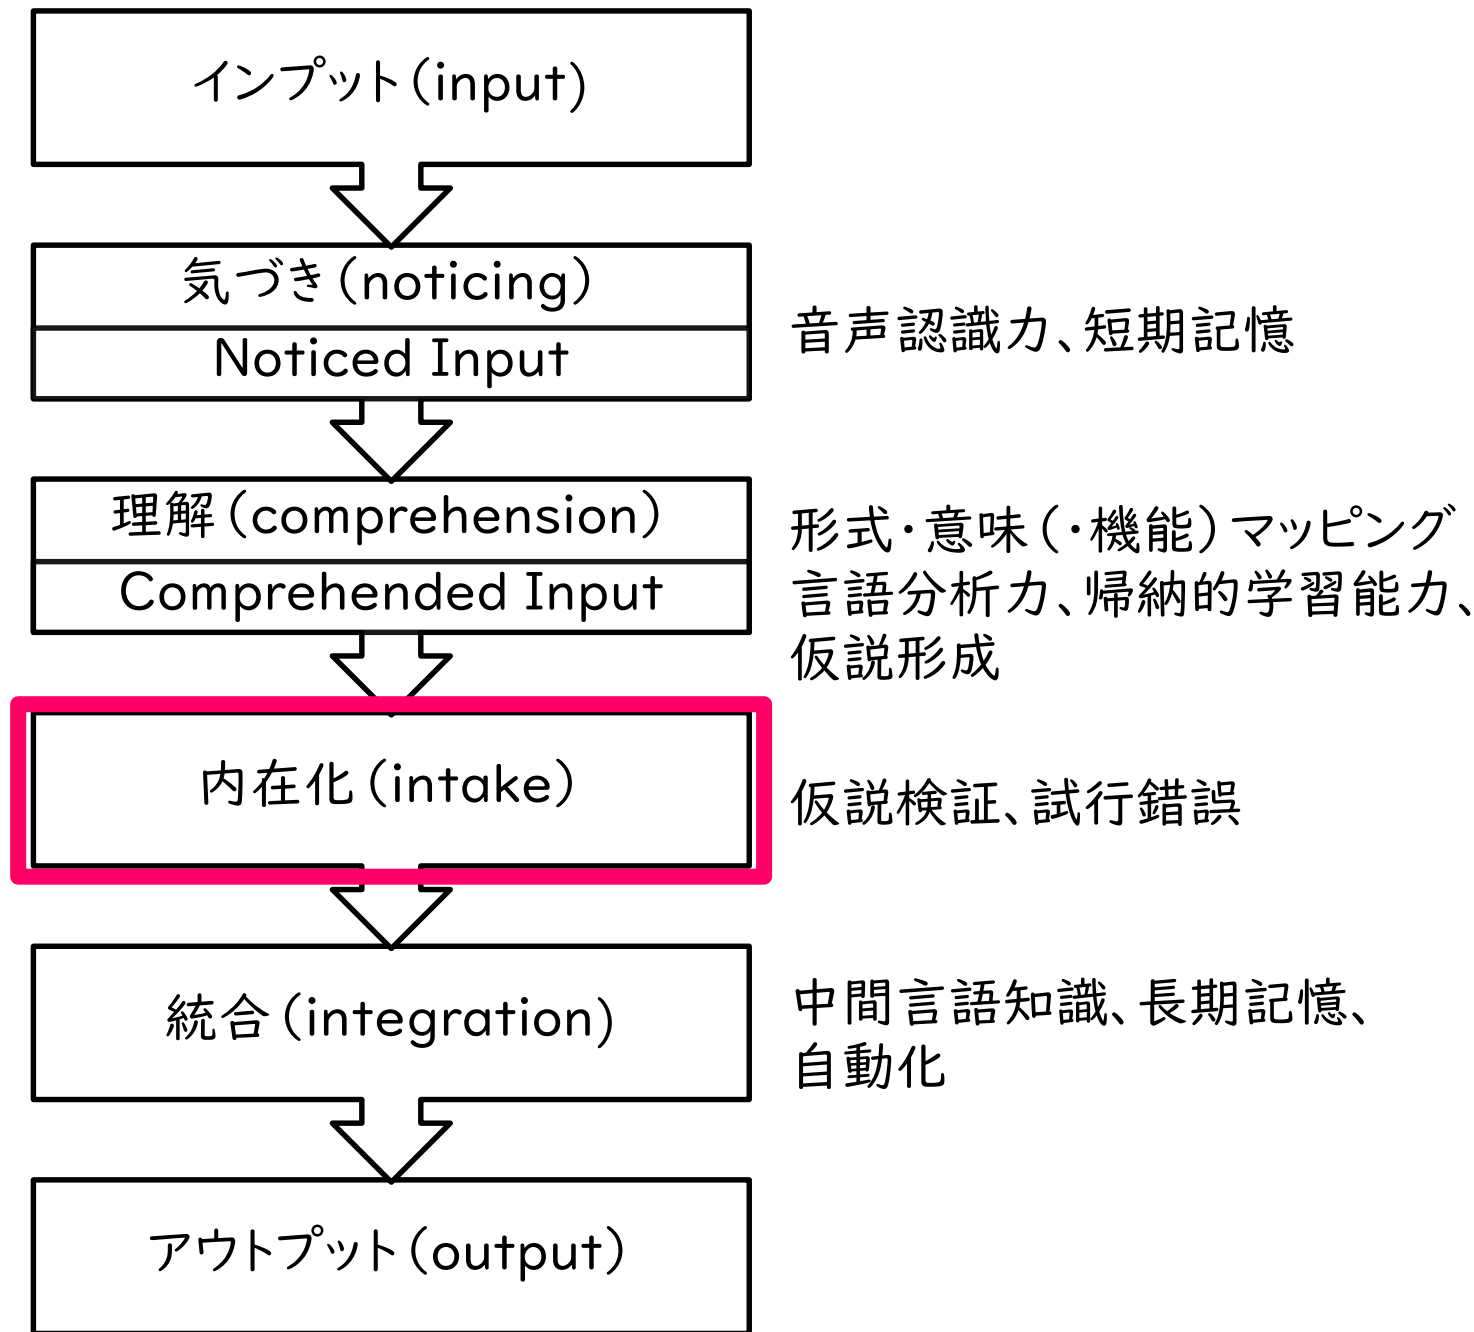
インプット（input）

気づき（noticing）

Noticed Input

音声認識力、短期記憶

理解（comprehension）

Comprehended Input

形式・意味（・機能）マッピング
言語分析力、帰納的学習能力、
仮説形成

内在化（intake）

仮説検証、試行錯誤

統合（integration）

中間言語知識、長期記憶、
自動化

アウトプット（output）